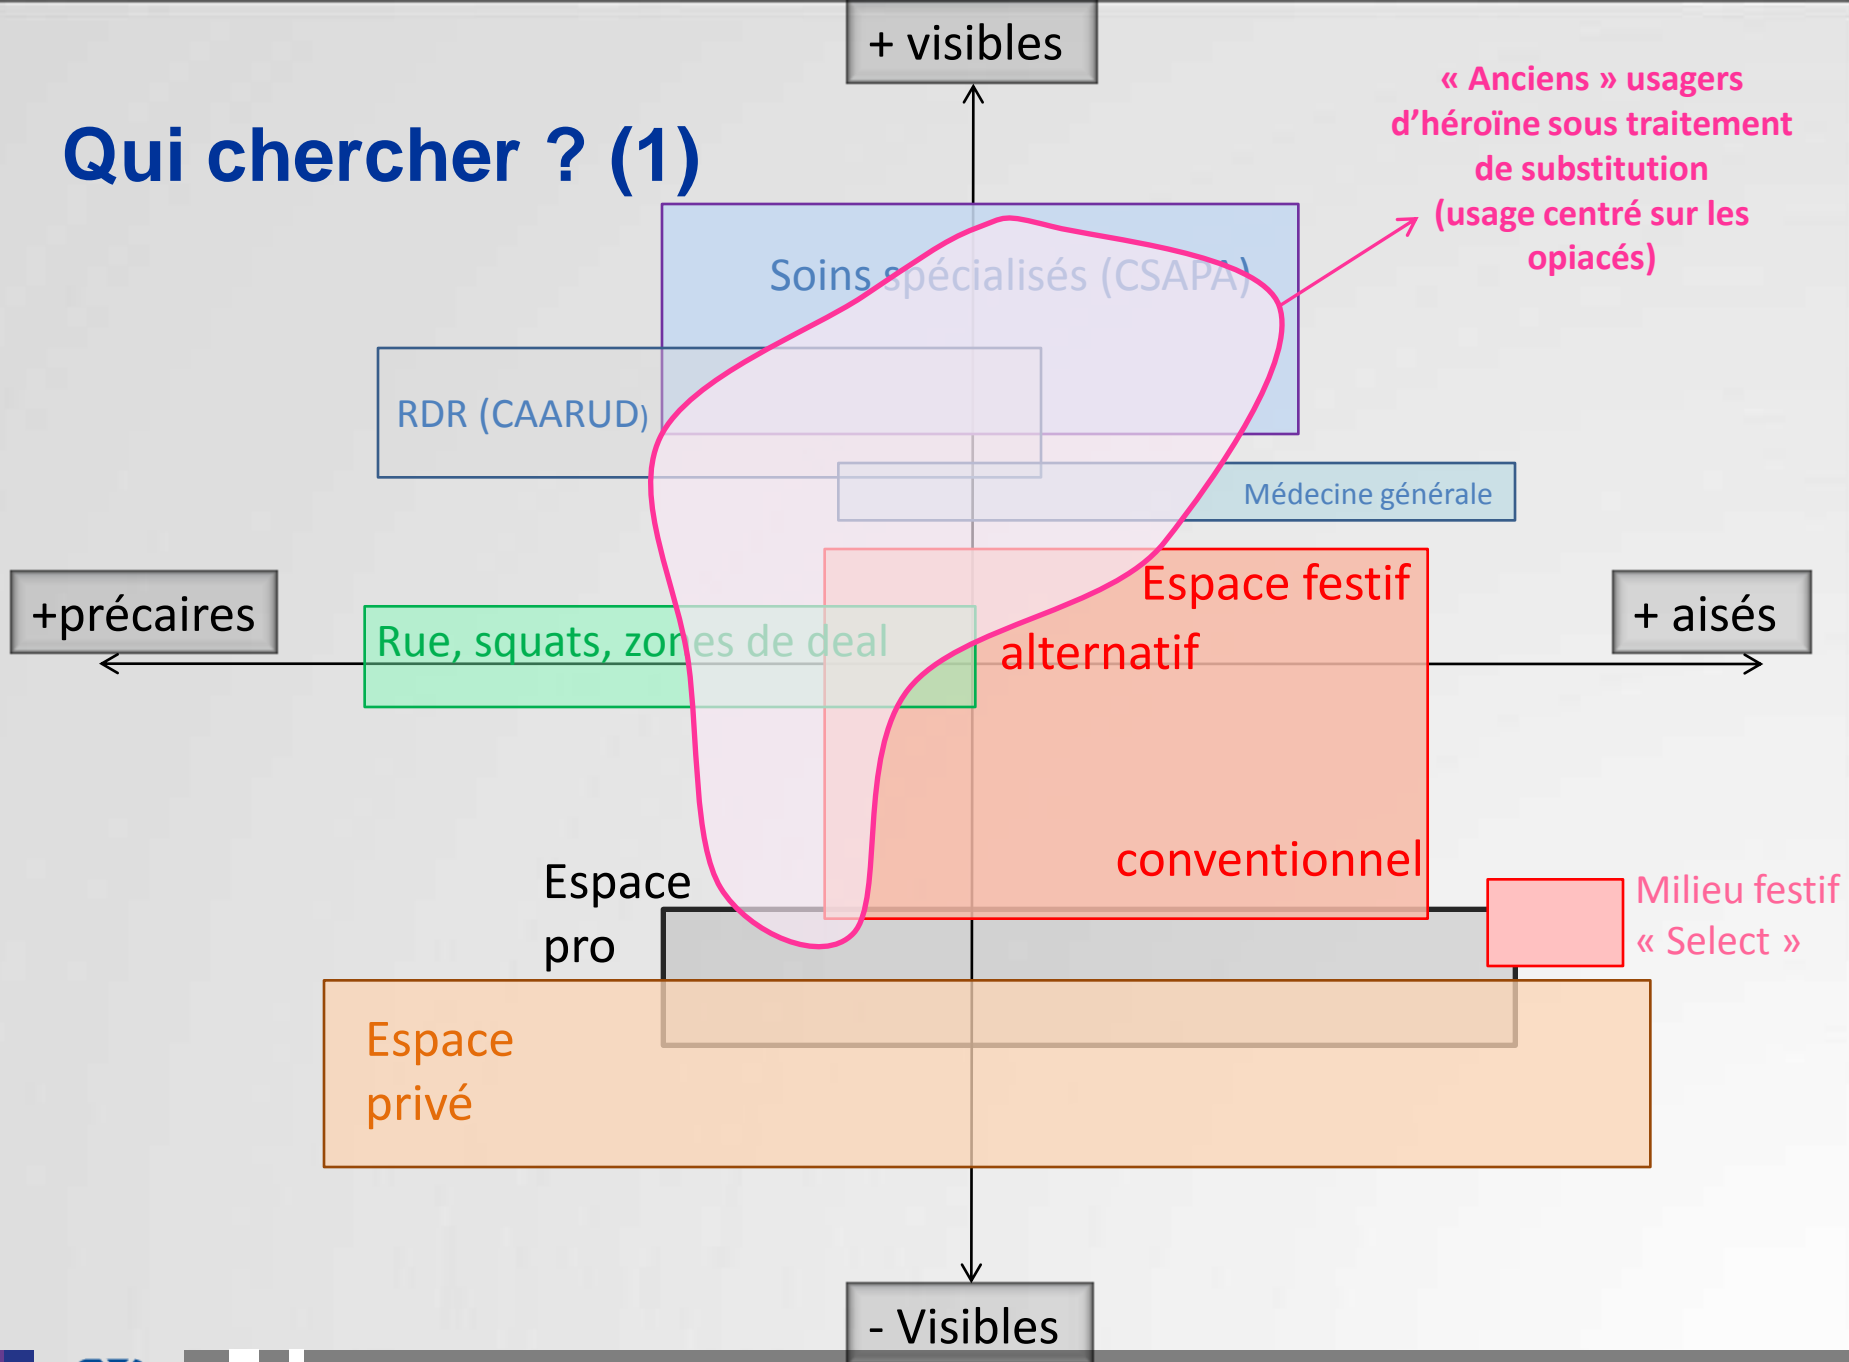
+ visibles

Qui chercher ? (1)

« Anciens » usagers d’héroïne sous traitement de substitution (usage centré sur les opiacés)

Soins spécialisés (CSAPA)

RDR (CAARUD)

Médecine générale

+précaires

Espace festif

alternatif

+ aisés

Rue, squats, zones de deal

conventionnel

Espace pro

Milieu festif « Select »

Espace privé

- Visibles